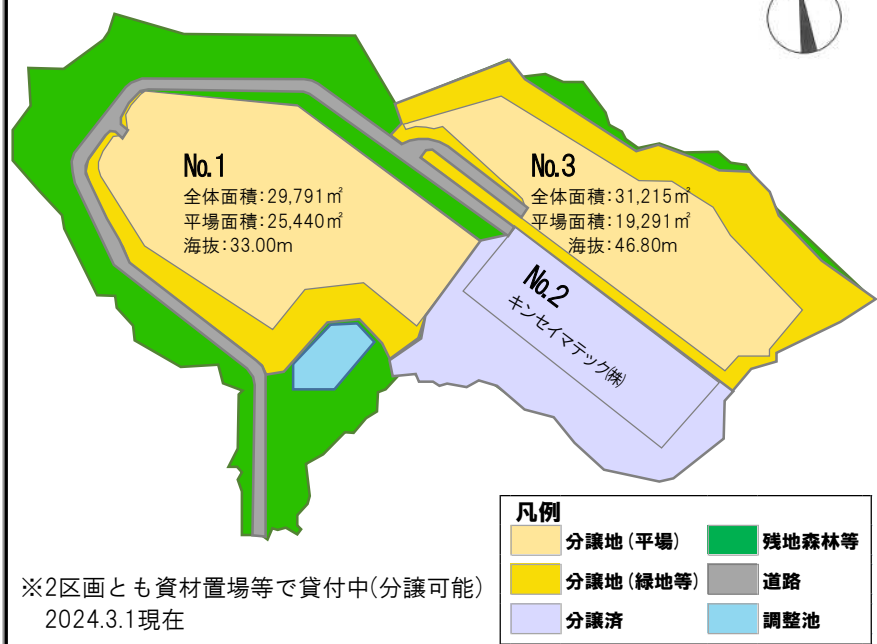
No.1
全体面積：29,791㎡
平場面積：25,440㎡
海抜：33.00m

No.3
全体面積：31,215㎡
平場面積：19,291㎡
海抜：46.80m

No.2
キンセイマテック㈱

凡例
分譲地（平場）
残地森林等
分譲地（緑地等）
道路
分譲済
調整池

※2区画とも資材置場等で貸付中(分譲可能)
2024.3.1現在